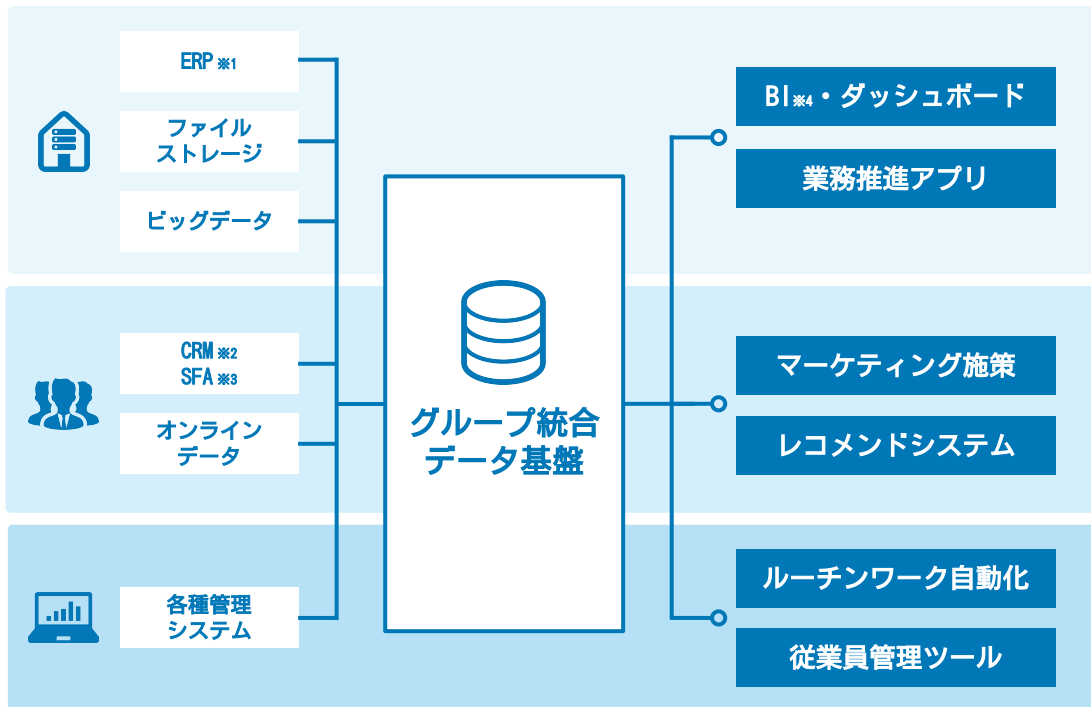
ERP ※1

ファイル
ストレージ

ビッグデータ

CRM ※2
SFA ※3

オンライン
データ

各種管理
システム

グループ統合
データ基盤

BI ※4・ダッシュボード

業務推進アプリ

マーケティング施策

レコメンドシステム

ルーチンワーク自動化

従業員管理ツール